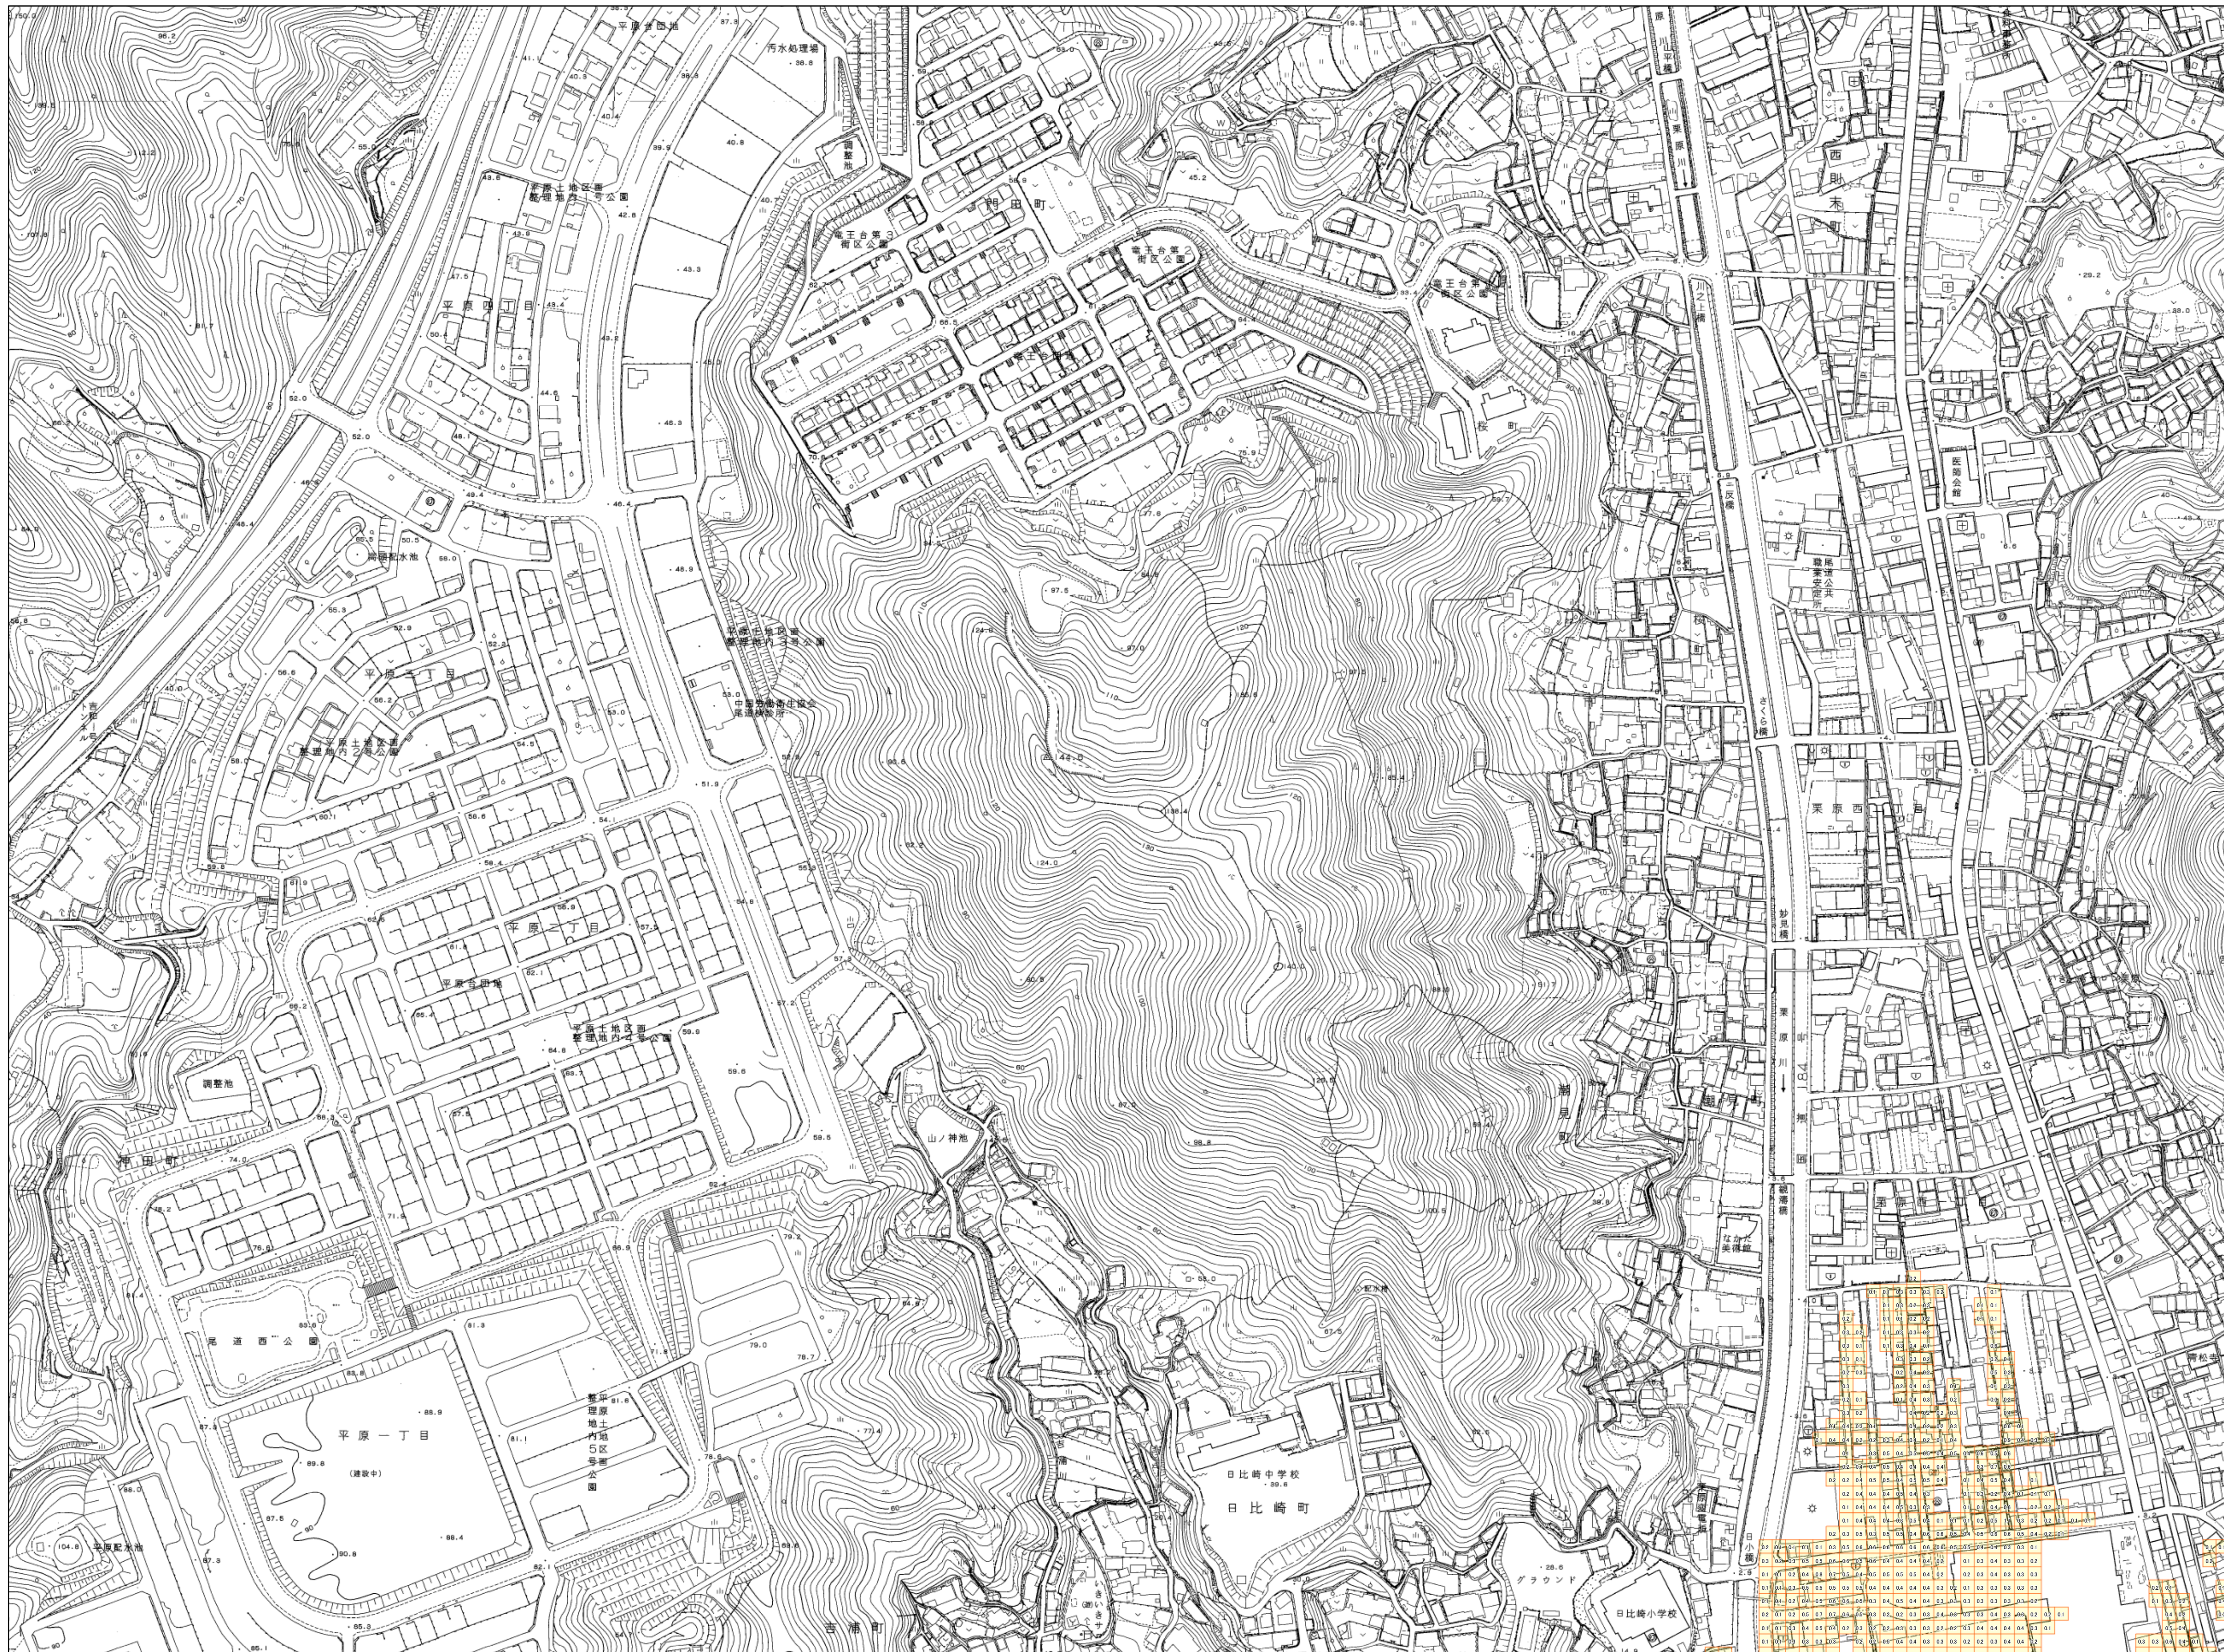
汚水処理場
調整池
平原土地区画整理地内1号公園
平原四丁目
竜王台第2街区公園
竜王台第1街区公園
門田町
桜町
西土堂町
久保町
平原土地区画整理地内3号公園
中国労働者住宅会尾道職員宿舎
配水池
平原二丁目
平原土地区画整理地内2号公園
平原一丁目
平原土地区画整理地内4号公園
調整池
門田町
山ノ神池
尾道西公園
平原一丁目
(建設中)
平原土地区画整理地内5区画公園
平原配水池
日比崎中学校
日比崎町
グラウンド
日比崎小学校
吉浦町
栗原川
栗原西
防地町
長江
医師会館